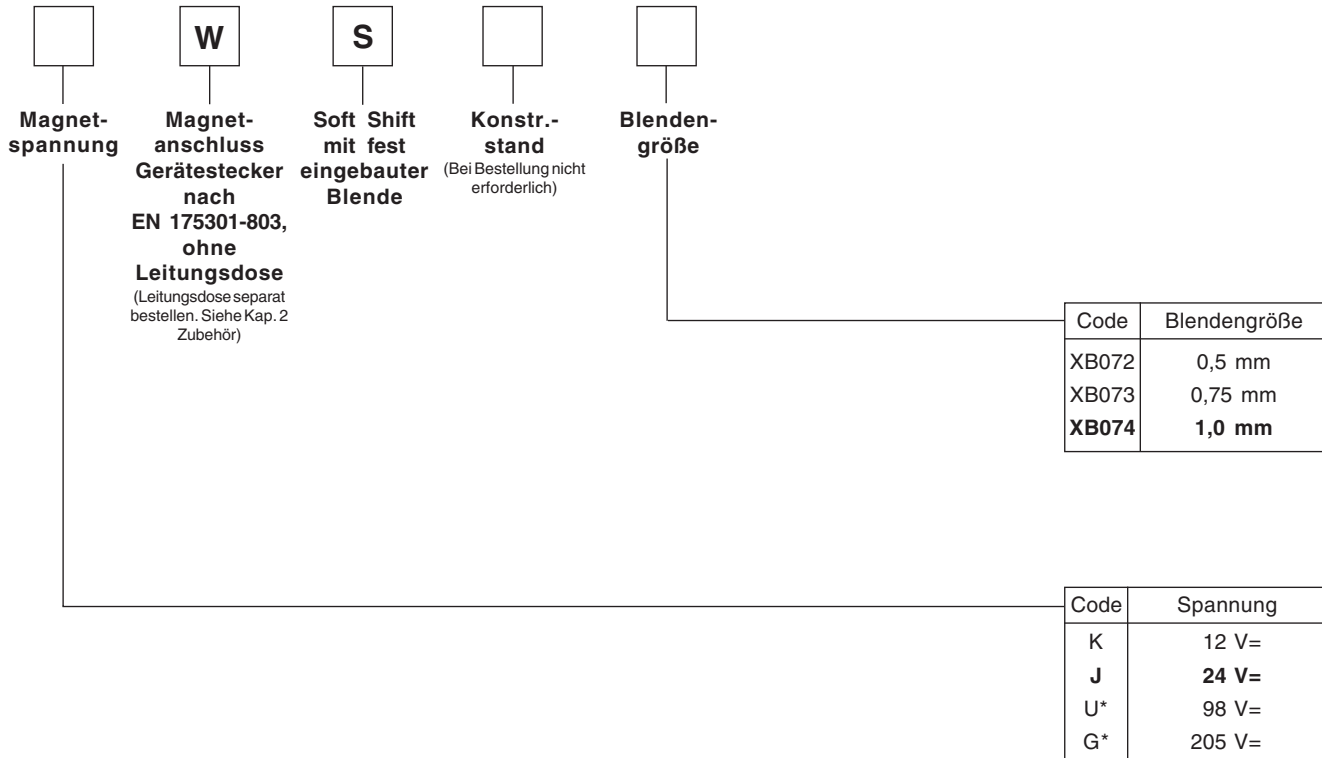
W

S

Magnetspannung

Magnetanschluss Gerätestecker nach EN 175301-803, ohne Leitungsdose
(Leitungsdose separat bestellen. Siehe Kap. 2 Zubehör)

Soft Shift mit fest eingebauter Blende

Konstr.-stand
(Bei Bestellung nicht erforderlich)

Blendengröße

| Code | Blendengröße |
|---|---|
| XB072 | 0,5 mm |
| XB073 | 0,75 mm |
| **XB074** | **1,0 mm** |

| Code | Spannung |
|---|---|
| K | 12 V= |
| **J** | **24 V=** |
| U* | 98 V= |
| G* | 205 V= |